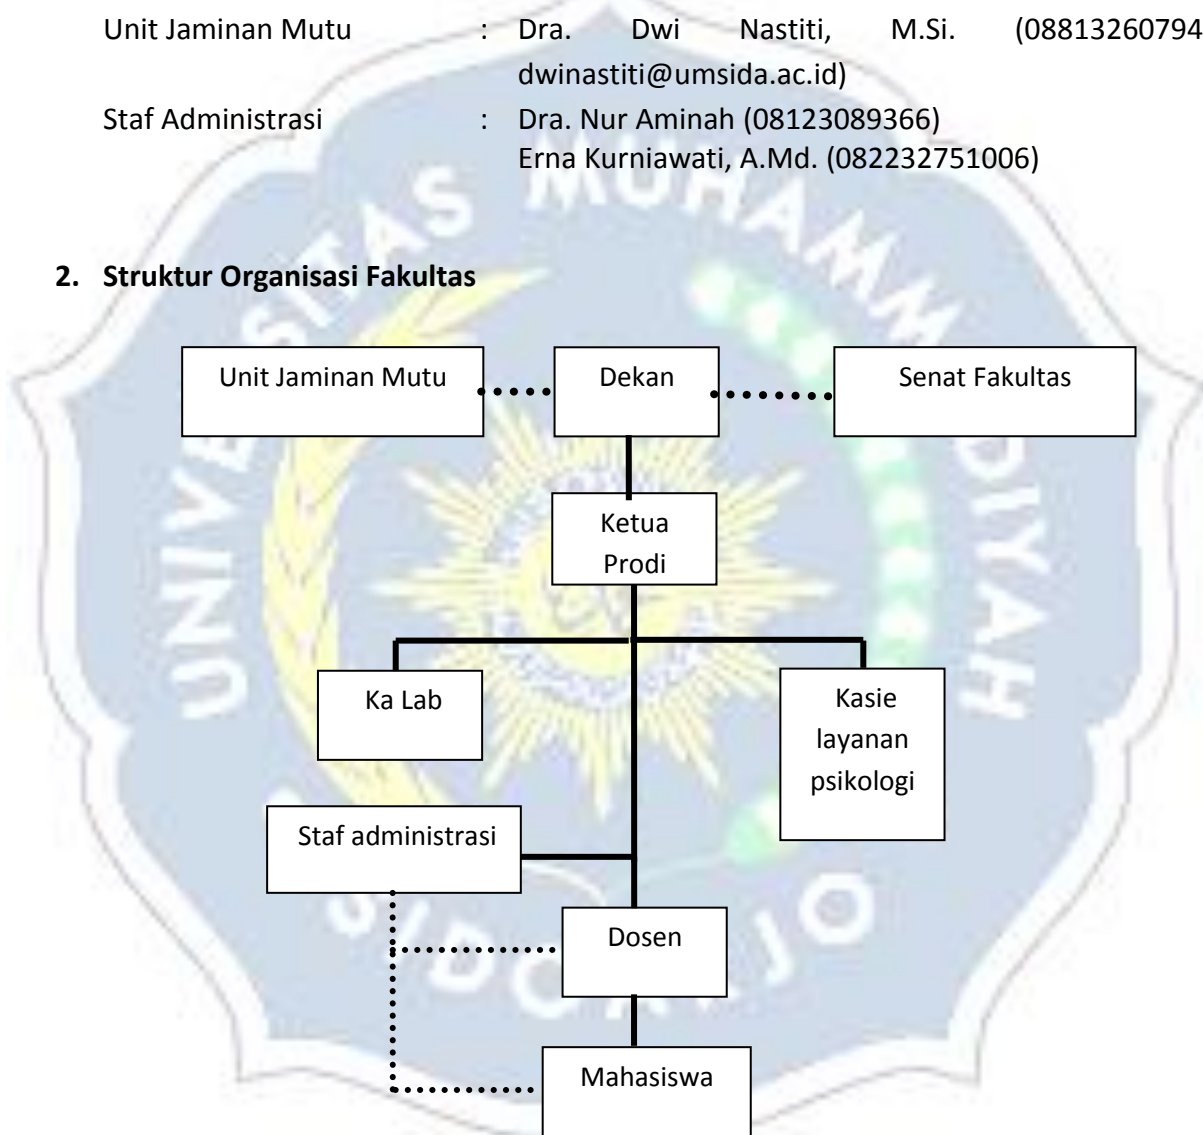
Unit Jaminan Mutu : Dra. Dwi Nastiti, M.Si. (08813260794 dwinastiti@umsida.ac.id)

Staf Administrasi : Dra. Nur Aminah (08123089366)
Erna Kurniawati, A.Md. (082232751006)

**2. Struktur Organisasi Fakultas**

Unit Jaminan Mutu

Dekan

Senat Fakultas

Ketua Prodi

Ka Lab

Kasie layanan psikologi

Staf administrasi

Dosen

Mahasiswa

UNIVERSITAS MUHAMMADIYAH SIDOARJO